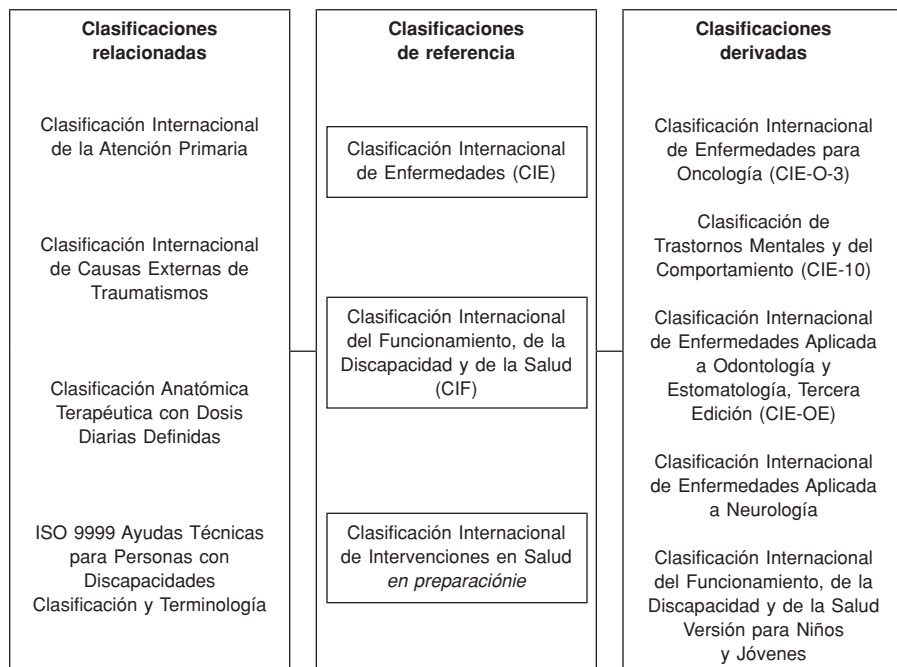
Clasificaciones relacionadas

Clasificación Internacional de la Atención Primaria

Clasificación Internacional de Causas Externas de Traumatismos

Clasificación Anatómica Terapéutica con Dosis Diarias Definidas

ISO 9999 Ayudas Técnicas para Personas con Discapacidades Clasificación y Terminología

Clasificaciones de referencia

Clasificación Internacional de Enfermedades (CIE)

Clasificación Internacional del Funcionamiento, de la Discapacidad y de la Salud (CIF)

Clasificación Internacional de Intervenciones en Salud *en preparaciónie*

Clasificaciones derivadas

Clasificación Internacional de Enfermedades para Oncología (CIE-O-3)

Clasificación de Trastornos Mentales y del Comportamiento (CIE-10)

Clasificación Internacional de Enfermedades Aplicada a Odontología y Estomatología, Tercera Edición (CIE-OE)

Clasificación Internacional de Enfermedades Aplicada a Neurología

Clasificación Internacional del Funcionamiento, de la Discapacidad y de la Salud Versión para Niños y Jóvenes